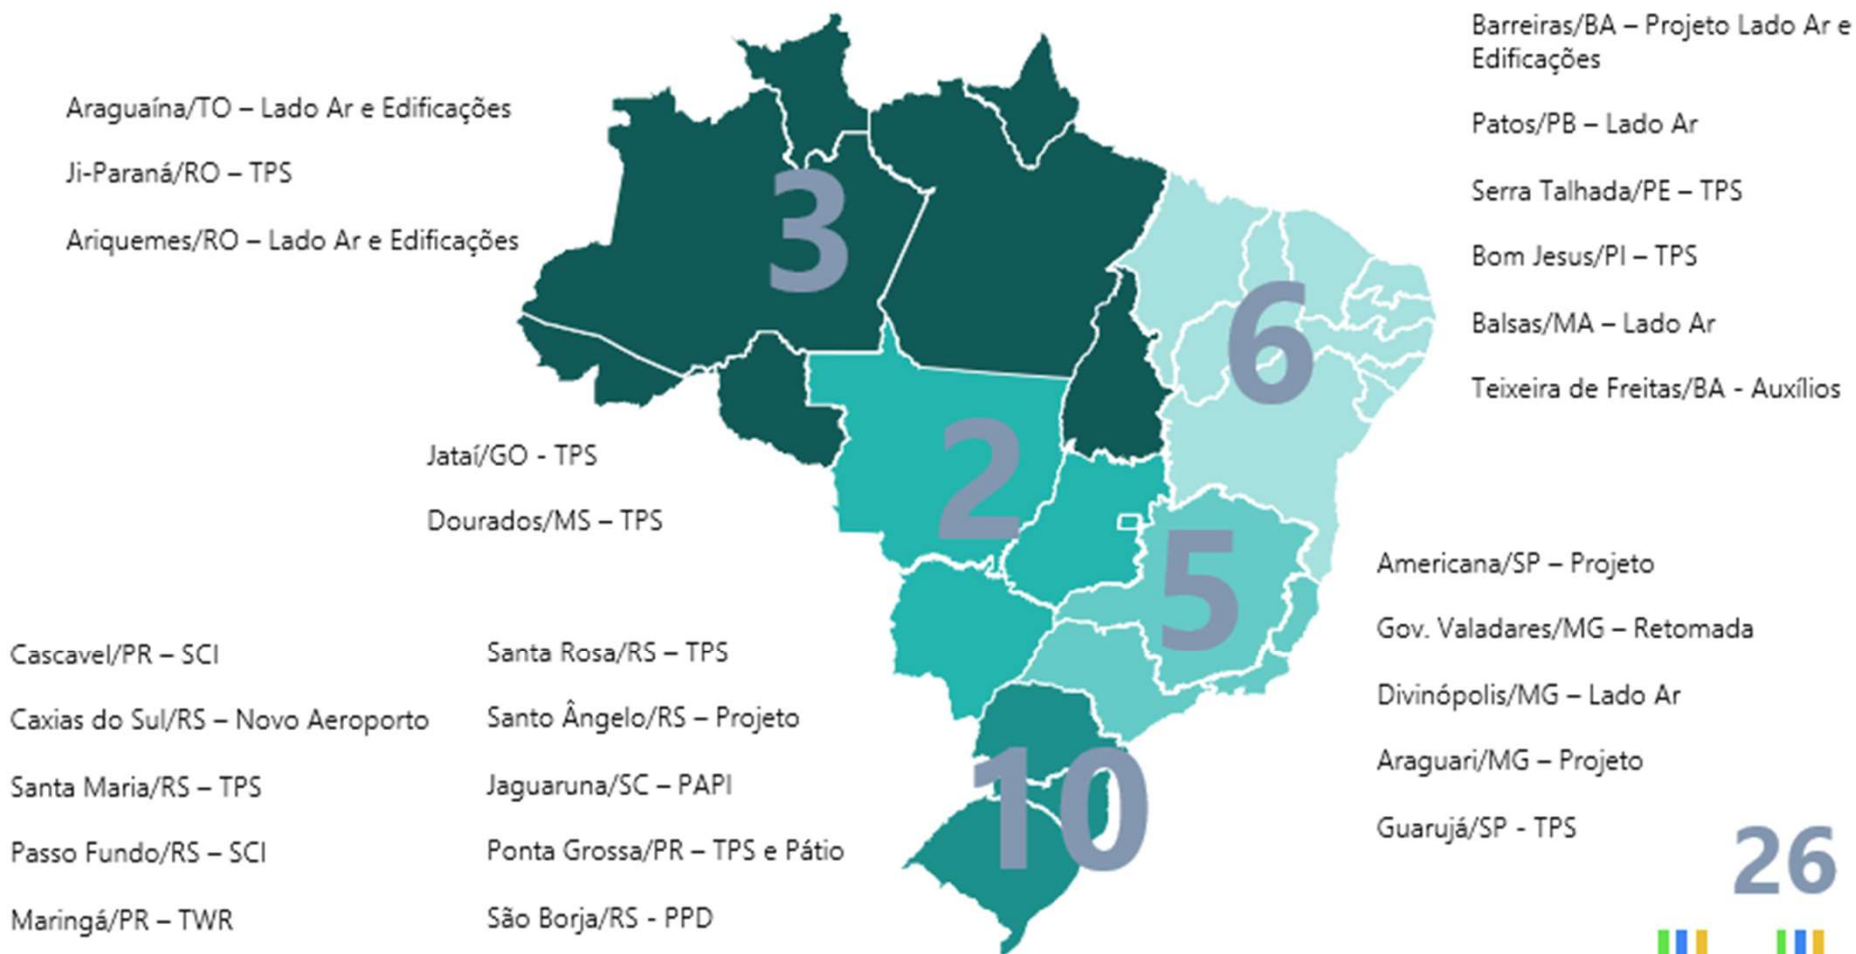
Araguaína/TO – Lado Ar e Edificações

Ji-Paraná/RO – TPS

Ariquemes/RO – Lado Ar e Edificações

3

Barreiras/BA – Projeto Lado Ar e Edificações

Patos/PB – Lado Ar

Serra Talhada/PE – TPS

Bom Jesus/PI – TPS

Balsas/MA – Lado Ar

Teixeira de Freitas/BA - Auxílios

6

Jataí/GO - TPS

Dourados/MS – TPS

2

5

Americana/SP – Projeto

Gov. Valadares/MG – Retomada

Divinópolis/MG – Lado Ar

Araguari/MG – Projeto

Guarujá/SP - TPS

Cascavel/PR – SCI

Caxias do Sul/RS – Novo Aeroporto

Santa Maria/RS – TPS

Passo Fundo/RS – SCI

Maringá/PR – TWR

Santa Rosa/RS – TPS

Santo Ângelo/RS – Projeto

Jaguaruna/SC – PAPI

Ponta Grossa/PR – TPS e Pátio

São Borja/RS - PPD

10

26